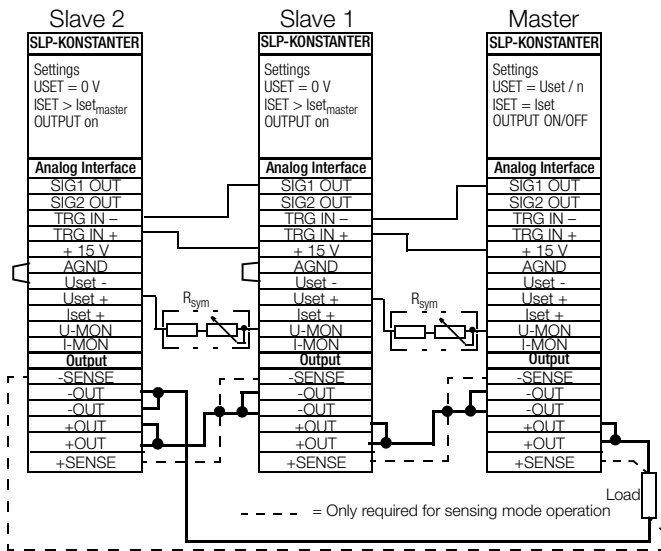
Slave 2

SLP-KONSTANTER

Settings
USET = 0 V
ISET > Iset$_{master}$
OUTPUT on

Analog Interface
SIG1 OUT
SIG2 OUT
TRG IN –
TRG IN +
+ 15 V
AGND
Uset -
Uset +
Iset +
U-MON
I-MON
Output
-SENSE
-OUT
-OUT
+OUT
+OUT
+SENSE

Slave 1

SLP-KONSTANTER

Settings
USET = 0 V
ISET > Iset$_{master}$
OUTPUT on

Analog Interface
SIG1 OUT
SIG2 OUT
TRG IN –
TRG IN +
+ 15 V
AGND
Uset -
Uset +
Iset +
U-MON
I-MON
Output
-SENSE
-OUT
-OUT
+OUT
+OUT
+SENSE

Master

SLP-KONSTANTER

Settings
USET = Uset / n
ISET = Iset
OUTPUT ON/OFF

Analog Interface
SIG1 OUT
SIG2 OUT
TRG IN –
TRG IN +
+ 15 V
AGND
Uset -
Uset +
Iset +
U-MON
I-MON
Output
-SENSE
-OUT
-OUT
+OUT
+OUT
+SENSE

R$_{sym}$

R$_{sym}$

Load

= Only required for sensing mode operation